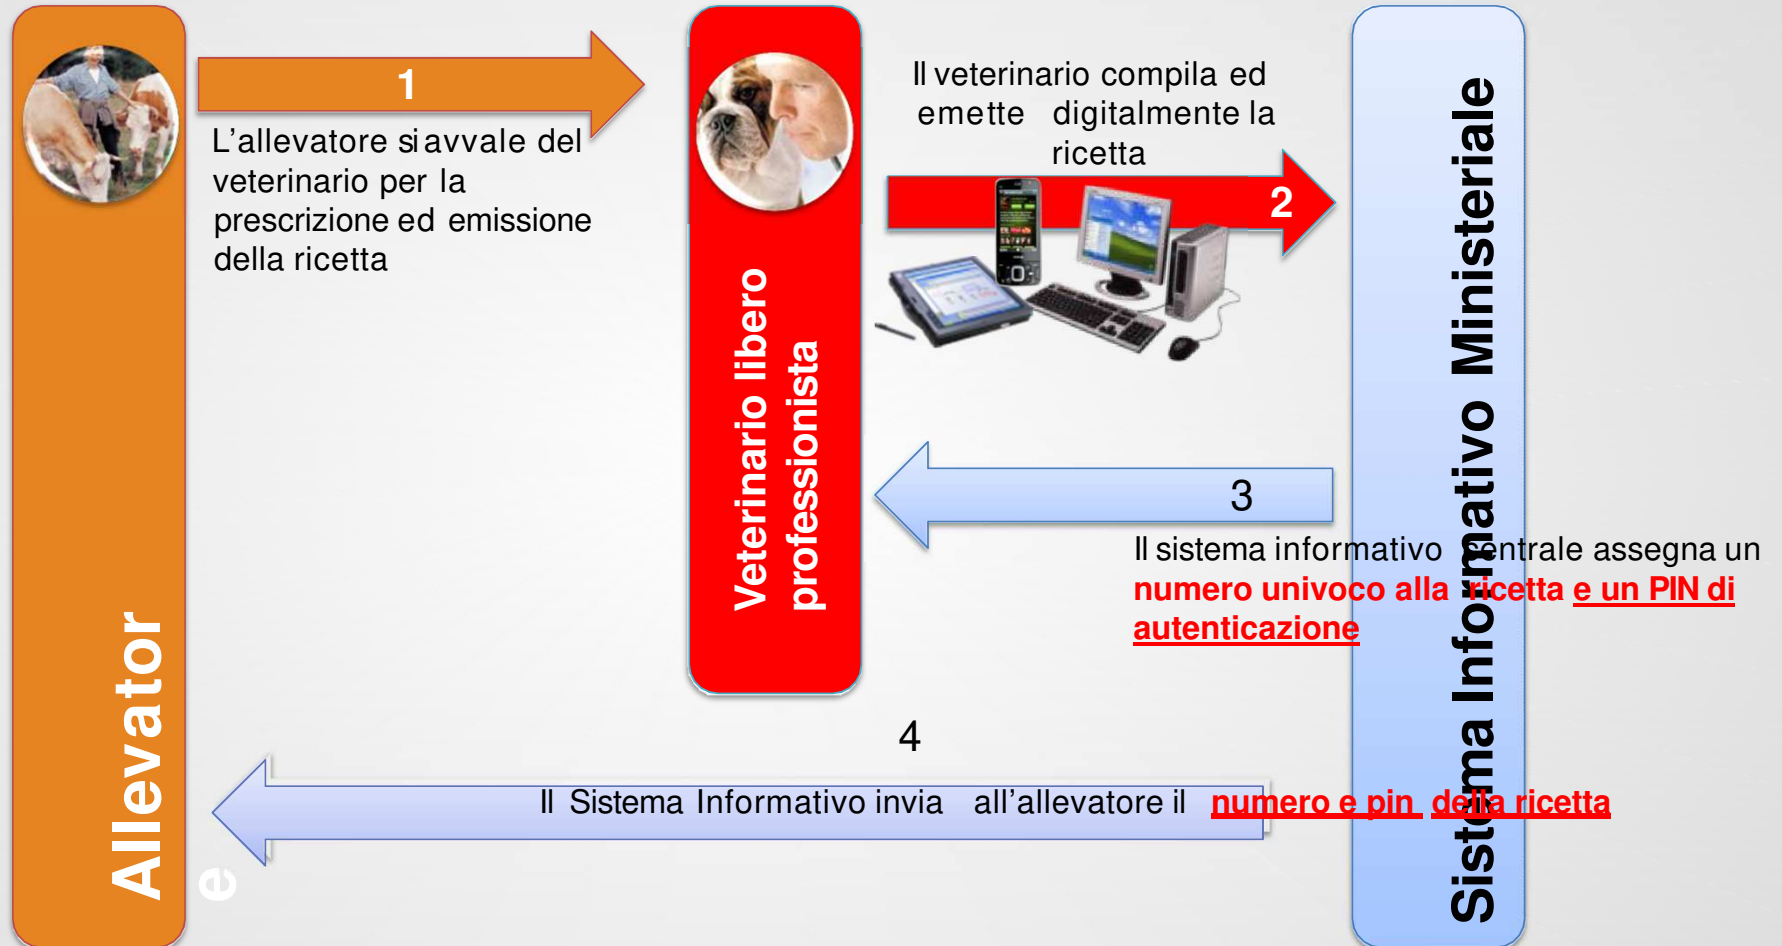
Allevatore

1

L'allevatore si avvale del veterinario per la prescrizione ed emissione della ricetta

Veterinario libero professionista

Il veterinario compila ed emette digitalmente la ricetta

2

Sistema Informativo Ministeriale

3

Il sistema informativo centrale assegna un numero univoco alla ricetta e un PIN di autenticazione

4

Il Sistema Informativo invia all'allevatore il numero e pin della ricetta